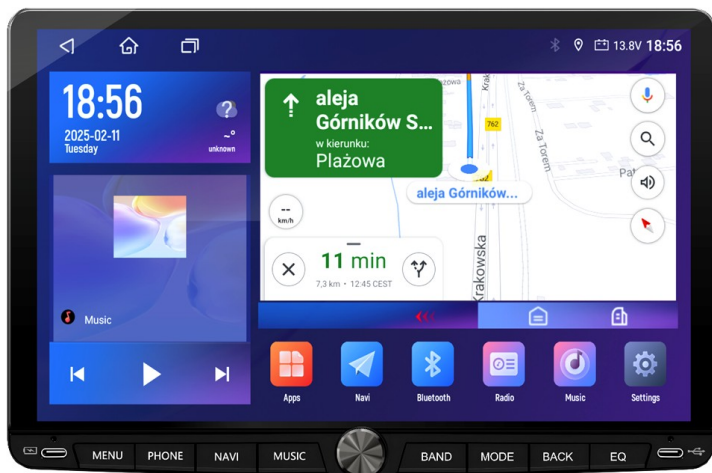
13.8V 18:56

18:56
2025-02-11
Tuesday
?
--°
unknown

Music

aleja Górników S...
w kierunku:
Plażowa

aleja Górników...

--
km/h

11 min
7,3 km • 12:45 CEST

Krakowska
Za Torem
Za Torem
762

Apps
Navi
Bluetooth
Radio
Music
Settings

MENU
PHONE
NAVI
MUSIC
BAND
MODE
BACK
EQ